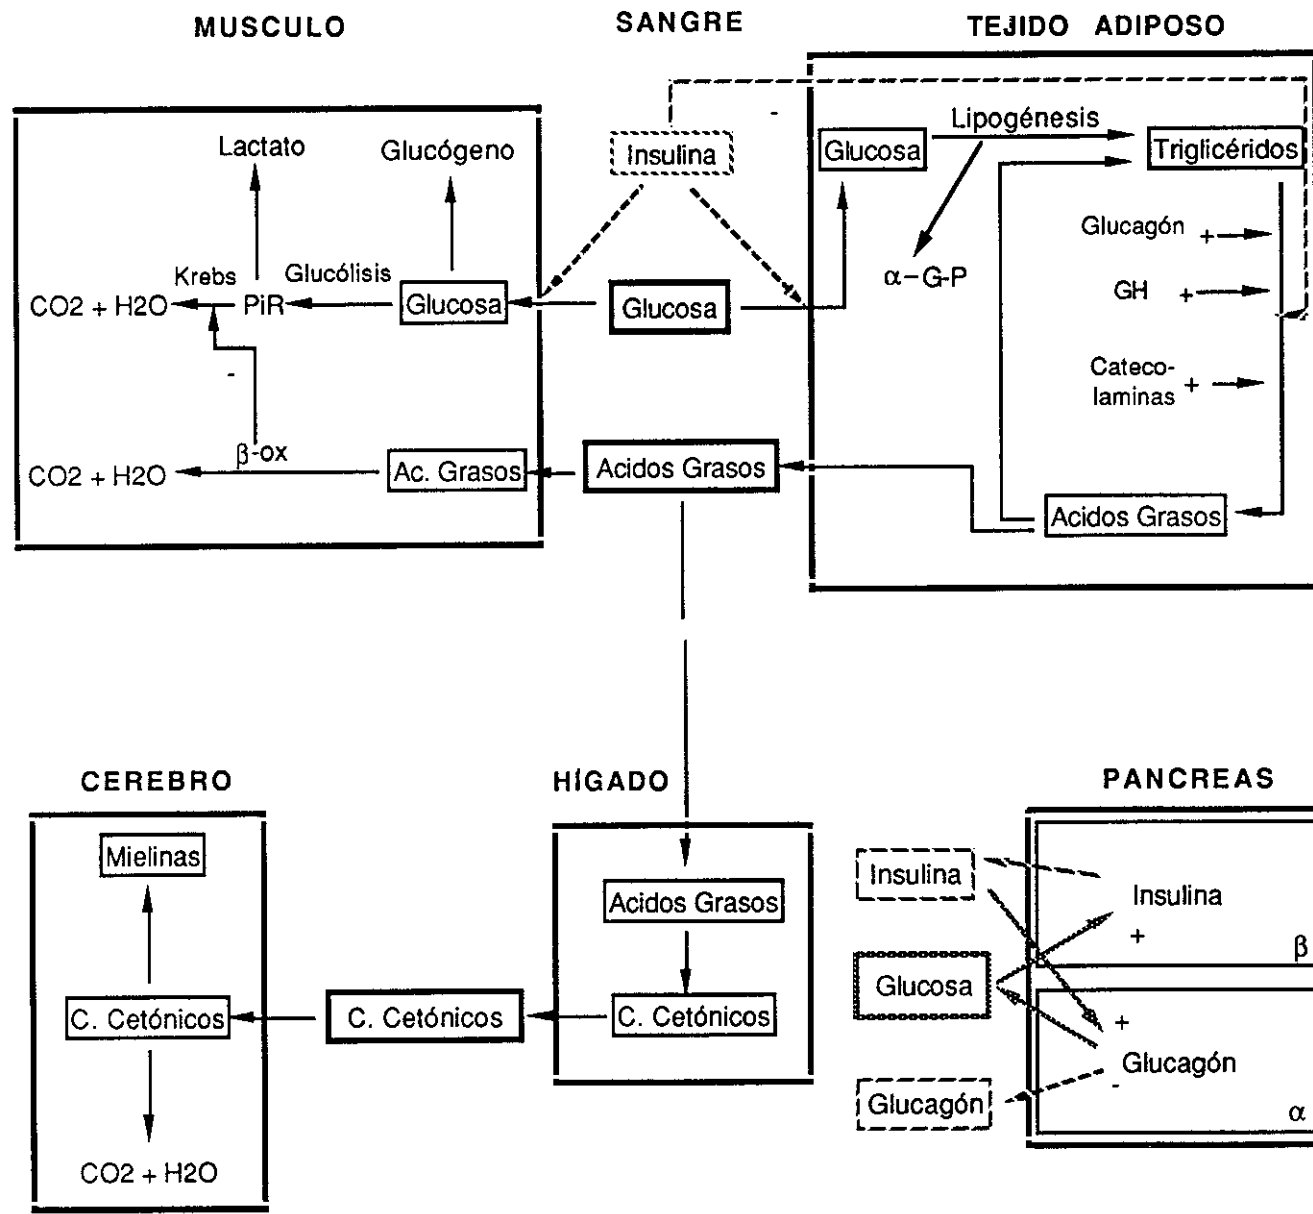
MUSCULO

SANGRE

TEJIDO ADIPOSO

Lactato

Glucógeno

Insulina

-

Glucosa

Lipogénesis

Triglicéridos

Krebs

Glucólisis

CO2 + H2O

PiR

Glucosa

Glucosa

α-G-P

Glucagón +

GH +

Cateco-laminas +

-

β-ox

CO2 + H2O

Ac. Grasos

Acidos Grasos

Acidos Grasos

CEREBRO

HÍGADO

PANCREAS

Mielinas

Acidos Grasos

Insulina

Insulina

+

β

Glucosa

C. Cetónicos

C. Cetónicos

C. Cetónicos

+

Glucagón

-

Glucagón

α

CO2 + H2O